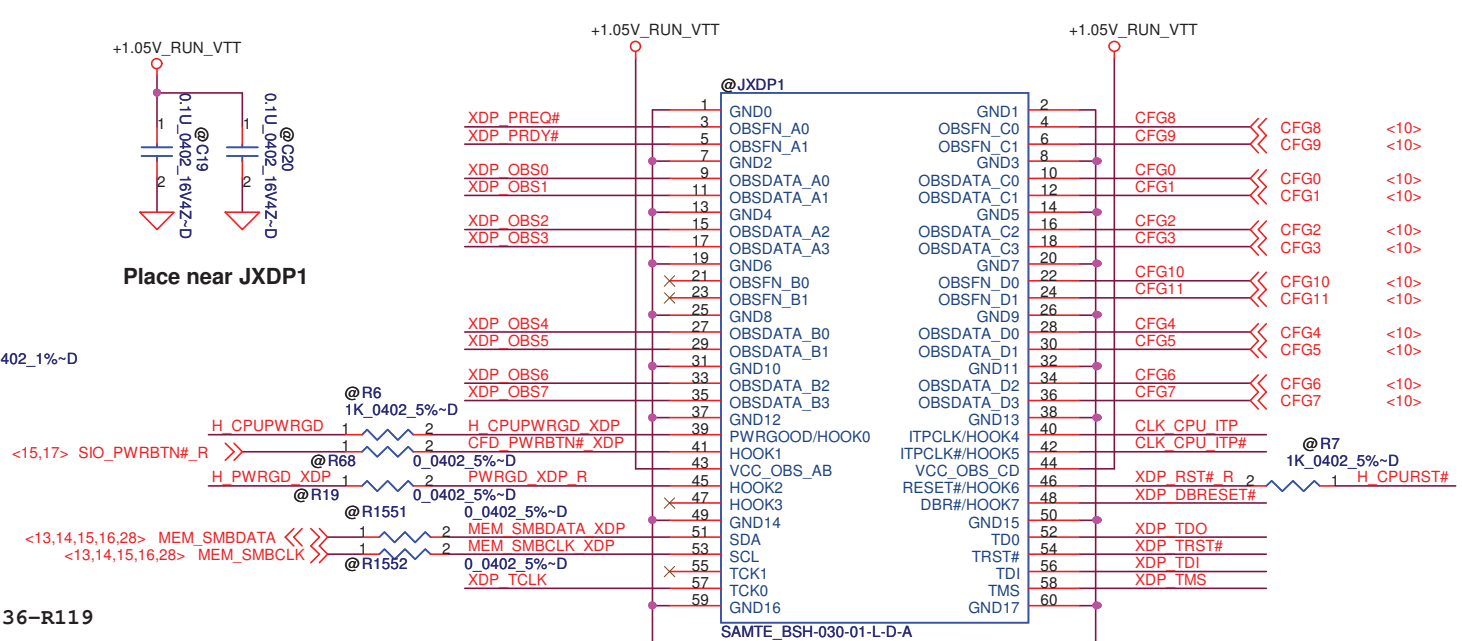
+1.05V_RUN_VTT

1
0.1U_0402_16V4Z~D
@C19
2

1
0.1U_0402_16V4Z~D
@C20
2

Place near JXDP1

402_1%~D

+1.05V_RUN_VTT

+1.05V_RUN_VTT

@JXDP1

XDP_PREQ#
XDP_PRDY#
XDP_OBS0
XDP_OBS1
XDP_OBS2
XDP_OBS3
XDP_OBS4
XDP_OBS5
XDP_OBS6
XDP_OBS7

@R6
1K_0402_5%~D
H_CPUPWRGD 1 2 H_CPUPWRGD_XDP
<15,17> SIO_PWRBTN#_R 1 2 CFD_PWRBTN#_XDP
@R68 0_0402_5%~D
H_PWRGD_XDP 1 2 PWRGD_XDP_R
@R19 0_0402_5%~D
@R1551 0_0402_5%~D
<13,14,15,16,28> MEM_SMBDATA 1 2 MEM_SMBDATA_XDP
<13,14,15,16,28> MEM_SMBCLK 1 2 MEM_SMBCLK_XDP
@R1552 0_0402_5%~D
XDP_TCLK

1 GND0
3 OBSFN_A0
5 OBSFN_A1
7 GND2
9 OBSDATA_A0
11 OBSDATA_A1
13 GND4
15 OBSDATA_A2
17 OBSDATA_A3
19 GND6
21 OBSFN_B0
23 OBSFN_B1
25 GND8
27 OBSDATA_B0
29 OBSDATA_B1
31 GND10
33 OBSDATA_B2
35 OBSDATA_B3
37 GND12
39 PWRGOOD/HOOK0
41 HOOK1
43 VCC_OBS_AB
45 HOOK2
47 HOOK3
49 GND14
51 SDA
53 SCL
55 TCK1
57 TCK0
59 GND16

GND1 2
OBSFN_C0 4
OBSFN_C1 6
GND3 8
OBSDATA_C0 10
OBSDATA_C1 12
GND5 14
OBSDATA_C2 16
OBSDATA_C3 18
GND7 20
OBSFN_D0 22
OBSFN_D1 24
GND9 26
OBSDATA_D0 28
OBSDATA_D1 30
GND11 32
OBSDATA_D2 34
OBSDATA_D3 36
GND13 38
ITPCLK/HOOK4 40
ITPCLK#/HOOK5 42
VCC_OBS_CD 44
RESET#/HOOK6 46
DBR#/HOOK7 48
GND15 50
TD0 52
TRST# 54
TDI 56
TMS 58
GND17 60

SAMTE_BSH-030-01-L-D-A

CFG8 CFG8 <10>
CFG9 CFG9 <10>
CFG0 CFG0 <10>
CFG1 CFG1 <10>
CFG2 CFG2 <10>
CFG3 CFG3 <10>
CFG10 CFG10 <10>
CFG11 CFG11 <10>
CFG4 CFG4 <10>
CFG5 CFG5 <10>
CFG6 CFG6 <10>
CFG7 CFG7 <10>
CLK_CPU_ITP
CLK_CPU_ITP#
@R7
1K_0402_5%~D
XDP_RST#_R 2 1 H_CPURST#
XDP_DBRESET#
XDP_TDO
XDP_TRST#
XDP_TDI
XDP_TMS

36-R119